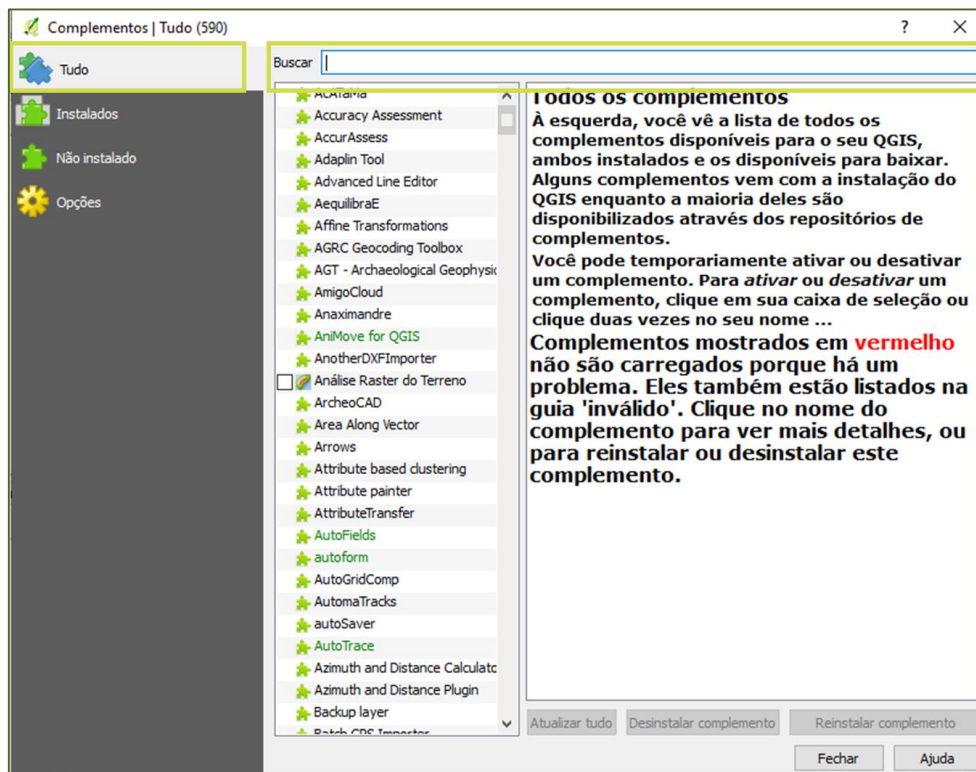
Complementos | Tudo (590)

?

×

Tudo

Instalados

Não instalado

Opções

Buscar

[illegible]
Accuracy Assessment
AccurAssess
Adaplin Tool
Advanced Line Editor
AequilibraE
Affine Transformations
AGRC Geocoding Toolbox
AGT - Archaeological Geophysic
AmigoCloud
Anaximandre
AniMove for QGIS
AnotherDXFImporter
Análise Raster do Terreno
ArcheoCAD
Area Along Vector
Arrows
Attribute based clustering
Attribute painter
AttributeTransfer
AutoFields
autoform
AutoGridComp
AutomaTracks
autoSaver
AutoTrace
Azimuth and Distance Calculato
Azimuth and Distance Plugin
Backup layer
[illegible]

Todos os complementos

À esquerda, você vê a lista de todos os complementos disponíveis para o seu QGIS, ambos instalados e os disponíveis para baixar. Alguns complementos vem com a instalação do QGIS enquanto a maioria deles são disponibilizados através dos repositórios de complementos.

Você pode temporariamente ativar ou desativar um complemento. Para *ativar* ou *desativar* um complemento, clique em sua caixa de seleção ou clique duas vezes no seu nome ...

Complementos mostrados em vermelho não são carregados porque há um problema. Eles também estão listados na guia 'inválido'. Clique no nome do complemento para ver mais detalhes, ou para reinstalar ou desinstalar este complemento.

Atualizar tudo

Desinstalar complemento

Reinstalar complemento

Fechar

Ajuda